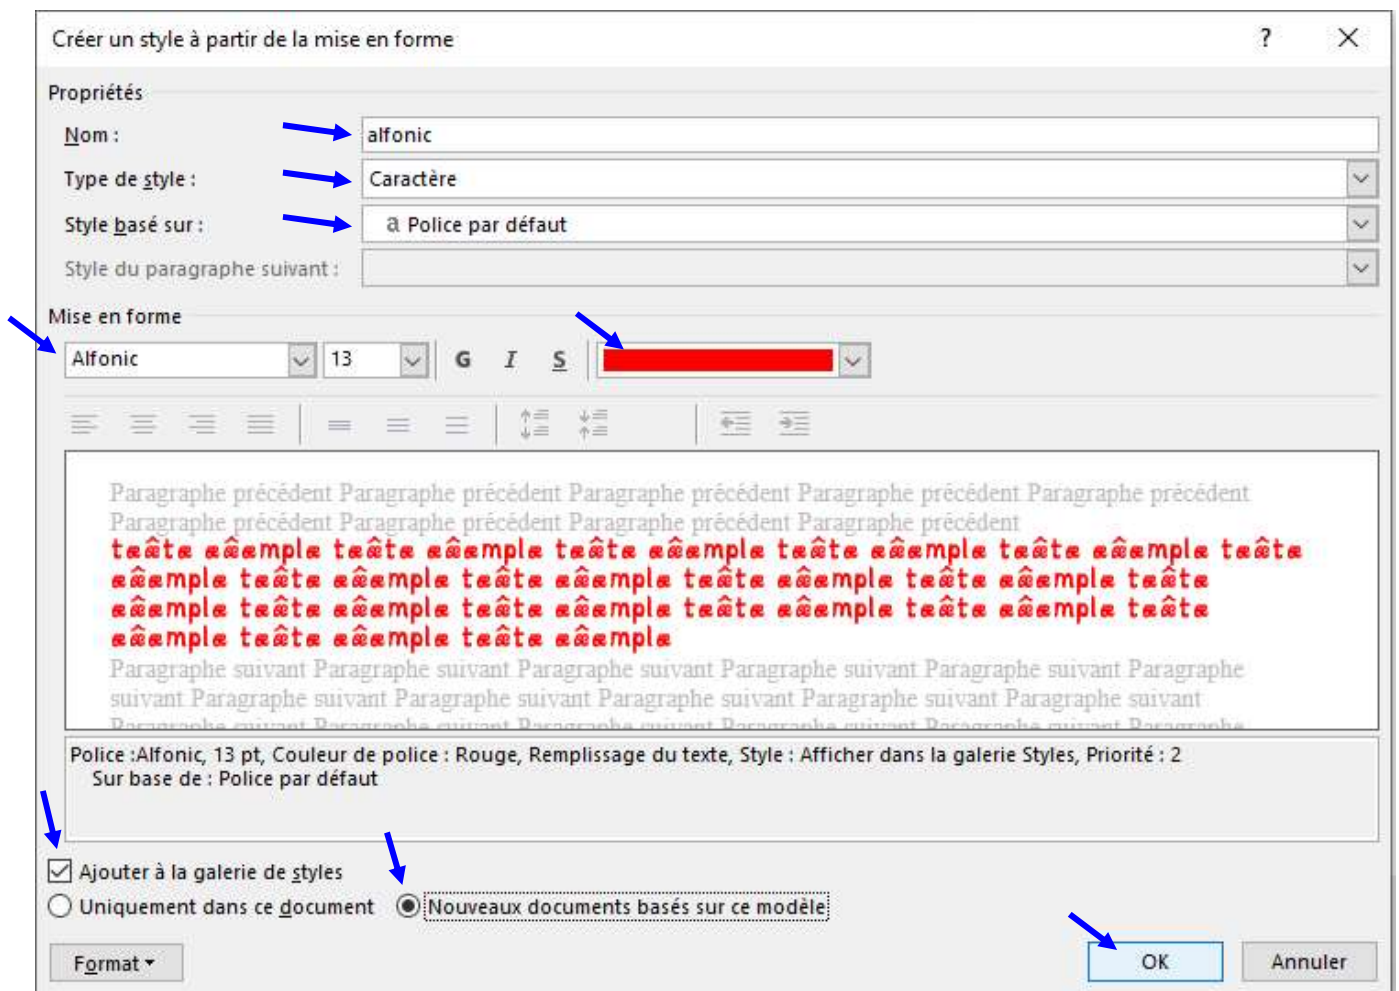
Créer un style à partir de la mise en forme

?

Propriétés

Nom : alfonic

Type de style : Caractère

Style basé sur : a Police par défaut

Style du paragraphe suivant :

Mise en forme

Alfonic 13 G I S

Paragraphe précédent Paragraphe précédent Paragraphe précédent Paragraphe précédent Paragraphe précédent Paragraphe précédent Paragraphe précédent Paragraphe précédent Paragraphe précédent

teâte eâemple teâte eâemple teâte eâemple teâte eâemple teâte eâemple teâte eâemple teâte eâemple teâte eâemple teâte eâemple teâte eâemple teâte eâemple teâte eâemple teâte eâemple teâte eâemple teâte eâemple teâte eâemple

Paragraphe suivant Paragraphe suivant Paragraphe suivant Paragraphe suivant Paragraphe suivant Paragraphe suivant Paragraphe suivant Paragraphe suivant Paragraphe suivant Paragraphe suivant Paragraphe suivant

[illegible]

Police :Alfonic, 13 pt, Couleur de police : Rouge, Remplissage du texte, Style : Afficher dans la galerie Styles, Priorité : 2
Sur base de : Police par défaut

Ajouter à la galerie de styles

Uniquement dans ce document

Nouveaux documents basés sur ce modèle

Format

OK

Annuler